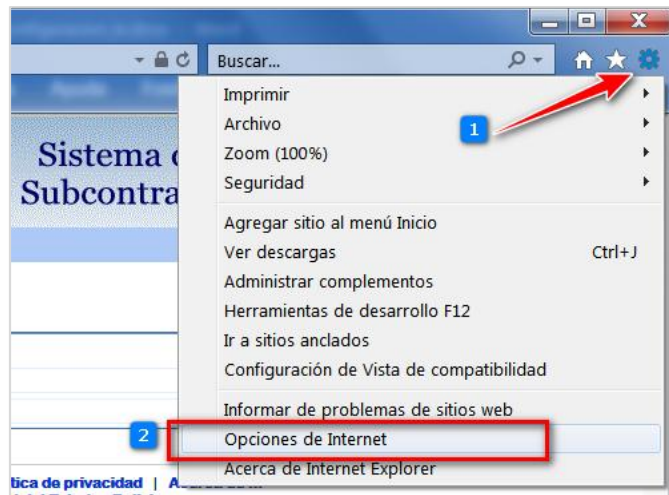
Buscar...

Imprimir
Archivo
Zoom (100%)
Seguridad

Agregar sitio al menú Inicio
Ver descargas Ctrl+J
Administrar complementos
Herramientas de desarrollo F12
Ir a sitios anclados
Configuración de Vista de compatibilidad

Informar de problemas de sitios web
Opciones de Internet
Acerca de Internet Explorer

1
2

Sistema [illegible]
Subcontra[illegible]

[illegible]tica de privacidad | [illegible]